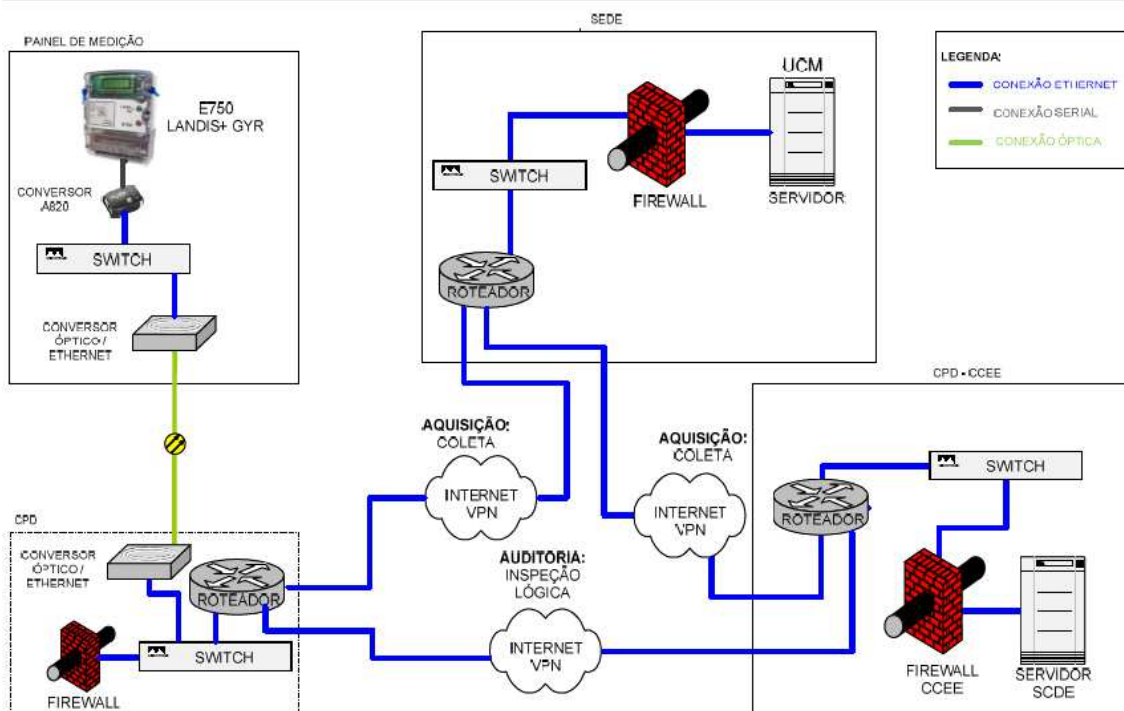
PAINEL DE MEDIÇÃO

E750
LANDIS+ GYR

CONVERSOR
A820

SWITCH

CONVERSOR
ÓPTICO /
ETHERNET

SEDE

SWITCH

FIREWALL

UCM

SERVIDOR

ROTEADOR

LEGENDA:
CONEXÃO ETHERNET
CONEXÃO SERIAL
CONEXÃO ÓPTICA

CPD - CCEE

AQUISIÇÃO:
COLETA

INTERNET
VPN

AQUISIÇÃO:
COLETA

INTERNET
VPN

SWITCH

ROTEADOR

CPD

CONVERSOR
ÓPTICO /
ETHERNET

ROTEADOR

AUDITORIA:
INSPEÇÃO
LÓGICA

INTERNET
VPN

SWITCH

FIREWALL

FIREWALL
CCEE

SERVIDOR
SCDE